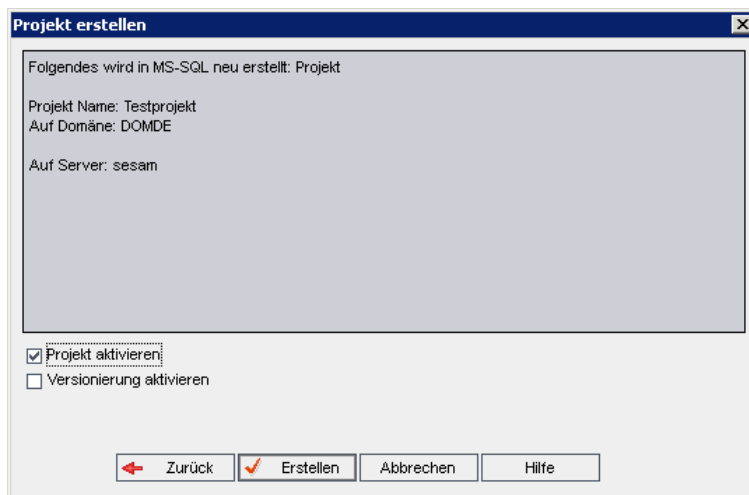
Projekt erstellen

Folgendes wird in MS-SQL neu erstellt: Projekt

Projekt Name: Testprojekt
Auf Domäne: DOMDE

Auf Server: sesam

Projekt aktivieren

Versionierung aktivieren

Zurück Erstellen Abbrechen Hilfe